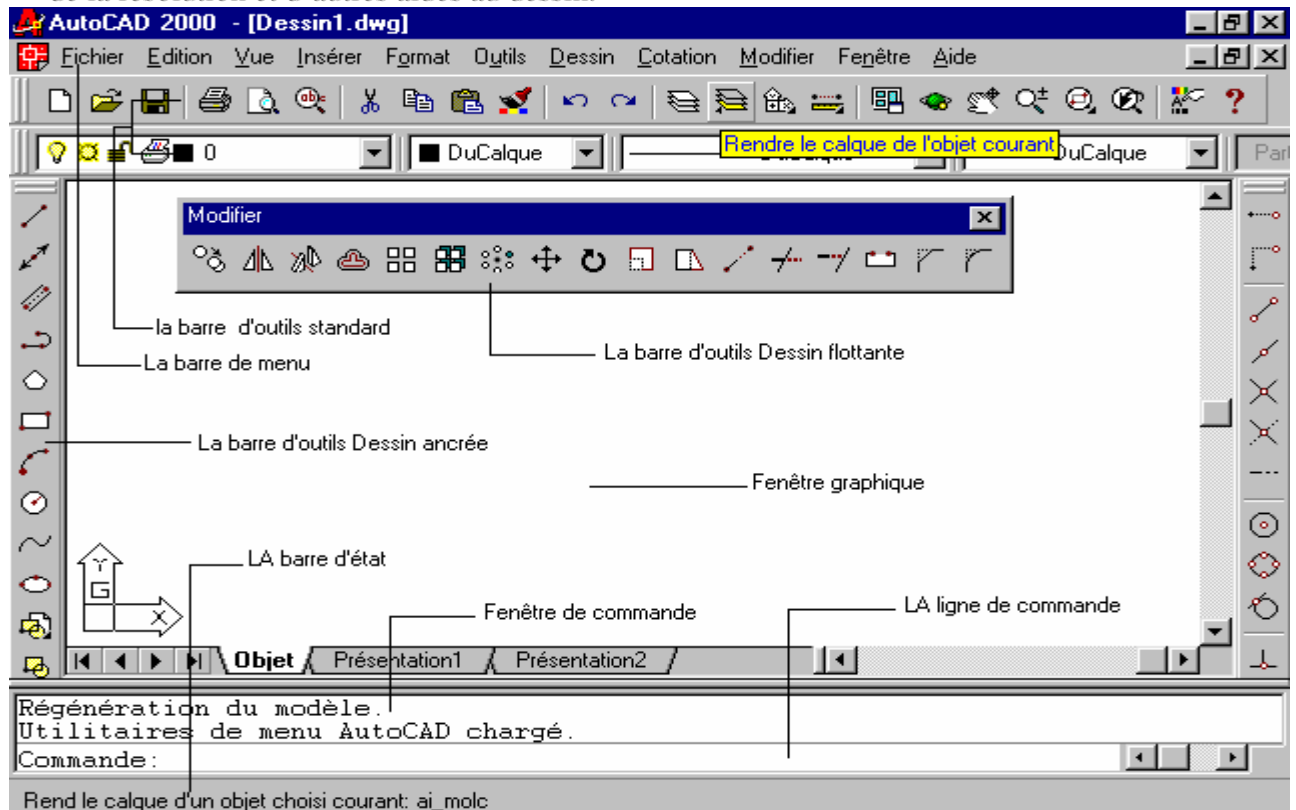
AutoCAD 2000 - [Dessin1.dwg]

Fichier Edition Vue Insérer Format Outils Dessin Cotation Modifier Fenêtre Aide

0

DuCalque

Rendre le calque de l'objet courant

DuCalque

Part

Modifier

la barre d'outils standard

La barre de menu

La barre d'outils Dessin flottante

La barre d'outils Dessin ancrée

Fenêtre graphique

LA barre d'état

Fenêtre de commande

LA ligne de commande

Y

G

X

Objet Présentation1 Présentation2

Régénération du modèle.
Utilitaires de menu AutoCAD chargé.
Commande:

Rend le calque d'un objet choisi courant: ai_molc